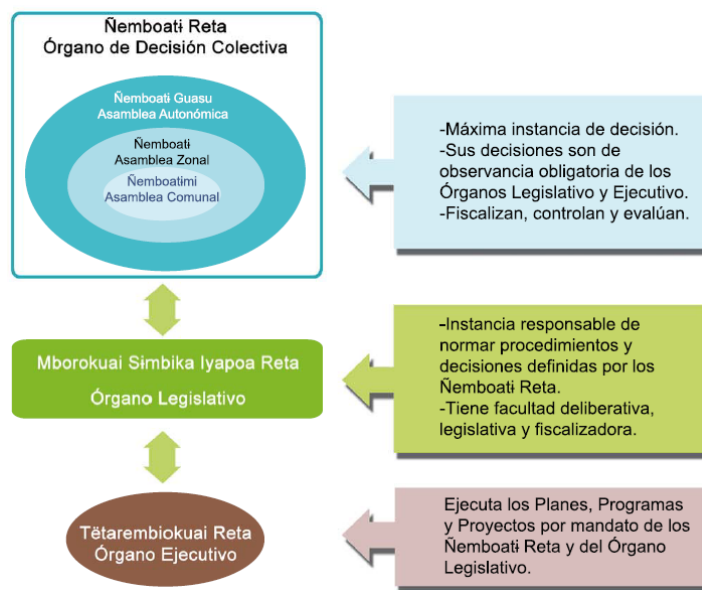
Ñemboati Reta
Órgano de Decisión Colectiva

Ñemboati Guasu
Asamblea Autonómica

Ñemboati
Asamblea Zonal

Ñemboatimi
Asamblea Comunal

-Máxima instancia de decisión.
-Sus decisiones son de observancia obligatoria de los Órganos Legislativo y Ejecutivo.
-Fiscalizan, controlan y evalúan.

Mborokuai Simbika Iyapoa Reta
Órgano Legislativo

-Instancia responsable de normar procedimientos y decisiones definidas por los Ñemboati Reta.
-Tiene facultad deliberativa, legislativa y fiscalizadora.

Tëtarembiokuai Reta
Órgano Ejecutivo

Ejecuta los Planes, Programas y Proyectos por mandato de los Ñemboati Reta y del Órgano Legislativo.